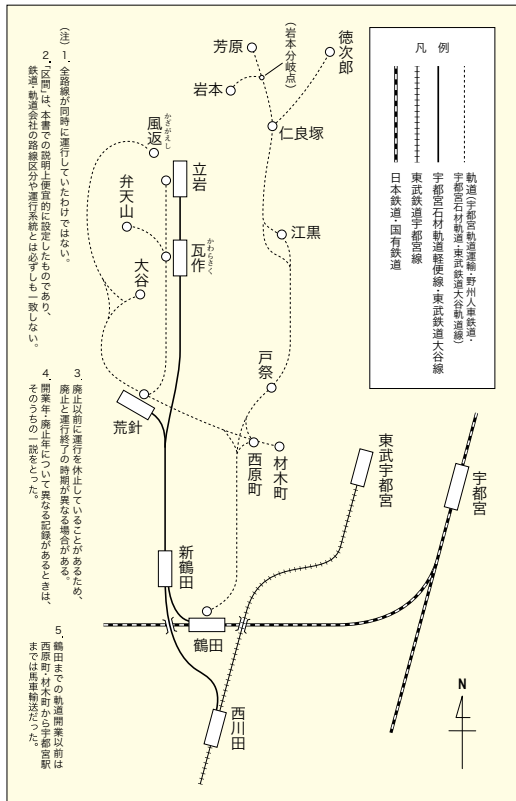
凡　例

軌道（宇都宮軌道運輸・野州人車鉄道・宇都宮石材軌道・東武鉄道大谷軌道線）

宇都宮石材軌道軽便線・東武鉄道大谷線

東武鉄道宇都宮線

日本鉄道・国有鉄道

（注）1. 全路線が同時に運行していたわけではない。

2.「区間」は、本書での説明上便宜的に設定したものであり、鉄道・軌道会社の路線区分や運行系統とは必ずしも一致しない。

3. 廃止以前に運行を休止していることがあるため、廃止と運行終了の時期が異なる場合がある。

4. 開業年・廃止年について異なる記録があるときは、そのうちの一説をとった。

5. 鶴田までの軌道開業以前は西原町・材木町から宇都宮駅までは馬車輸送だった。

徳次郎
（岩本分岐点）
芳原
岩本
仁良塚
風返
かざがえし
立岩
弁天山
瓦作
かわらさく
江黒
大谷
戸祭
荒針
西原町
材木町
東武宇都宮
宇都宮
新鶴田
鶴田
西川田
N